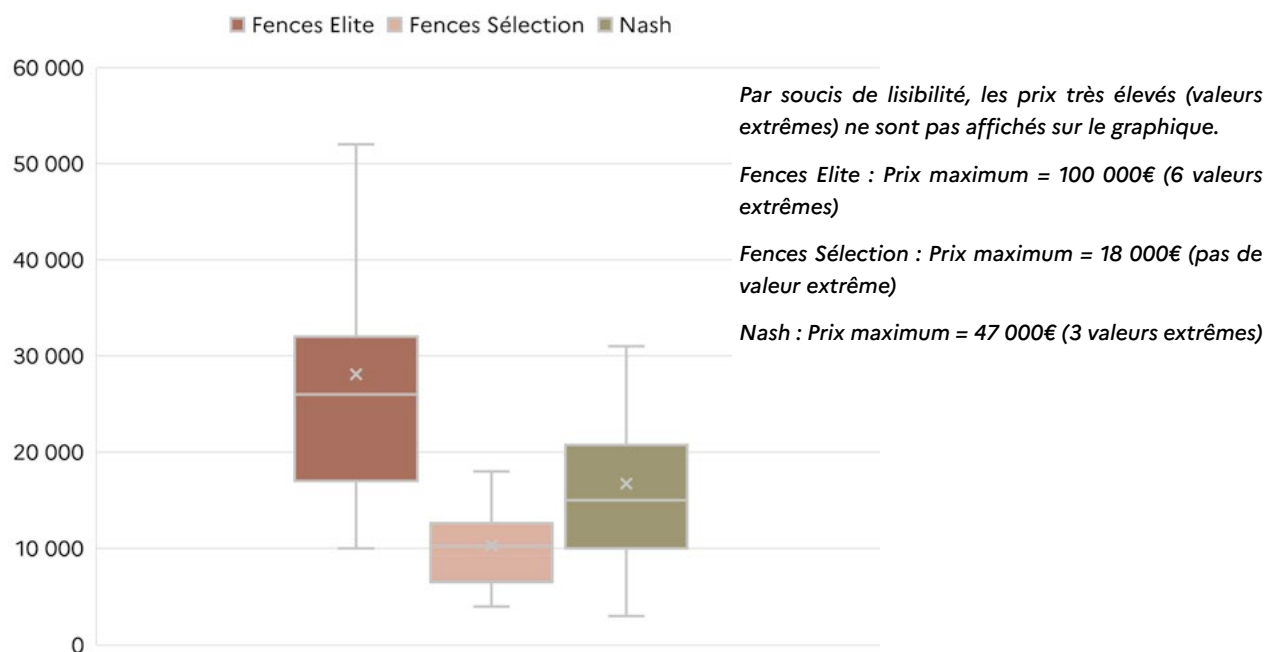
Fences Elite Fences Sélection Nash

60 000
50 000
40 000
30 000
20 000
10 000
0

Par soucis de lisibilité, les prix très élevés (valeurs extrêmes) ne sont pas affichés sur le graphique.

Fences Elite : Prix maximum = 100 000€ (6 valeurs extrêmes)

Fences Sélection : Prix maximum = 18 000€ (pas de valeur extrême)

Nash : Prix maximum = 47 000€ (3 valeurs extrêmes)